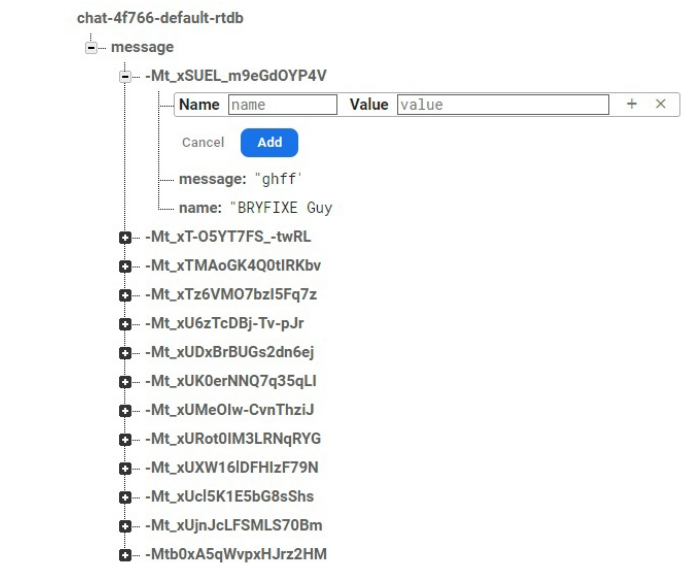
chat-4f766-default-rtdb

message

-Mt_xSUEL_m9eGdOYP4V

Name name Value value + ×

Cancel Add

message: "ghff"

name: "BRYFIXE Guy

-Mt_xT-O5YT7FS_-twRL

-Mt_xTMAoGK4Q0tIRKbv

-Mt_xTz6VMO7bzl5Fq7z

-Mt_xU6zTcDBj-Tv-pJr

-Mt_xUDxBrBUGs2dn6ej

-Mt_xUK0erNNQ7q35qLI

-Mt_xUMeOIw-CvnThziJ

-Mt_xURot0IM3LRNqRYG

-Mt_xUXW16lDFHIzF79N

-Mt_xUcl5K1E5bG8sShs

-Mt_xUjnJcLFSMLS70Bm

-Mtb0xA5qWvpxHJrz2HM